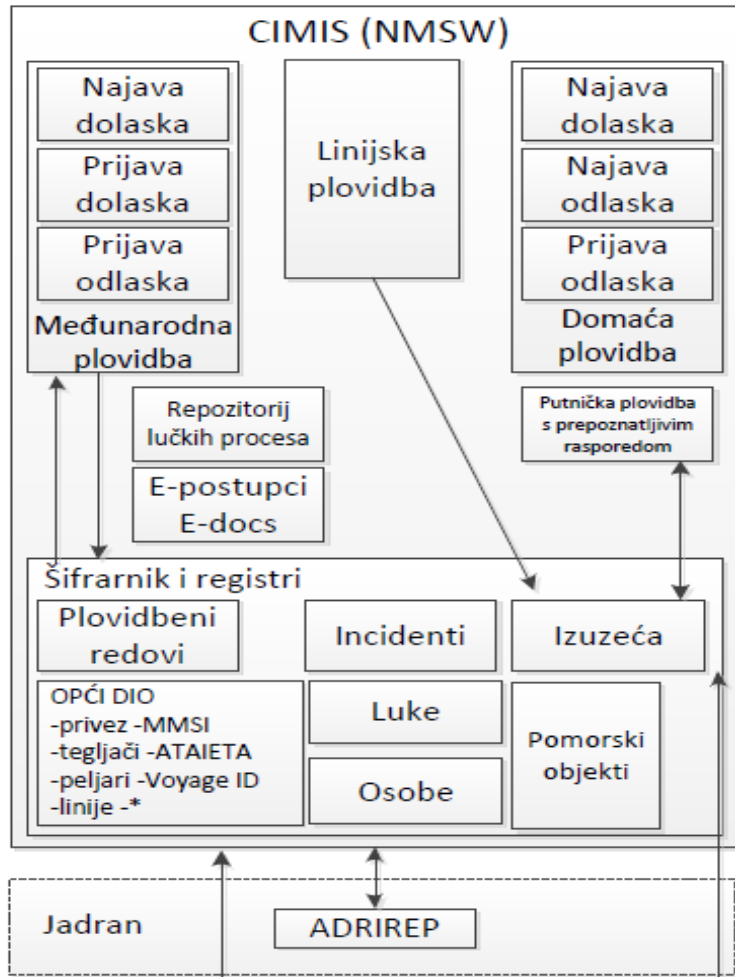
CIMIS (NMSW)

Najava dolaska

Prijava dolaska

Prijava odlaska

Međunarodna plovidba

Linijska plovidba

Najava dolaska

Najava odlaska

Prijava odlaska

Domaća plovidba

Putnička plovidba s prepoznatljivim rasporedom

Repozitorij lučkih procesa

E-postupci E-docs

Šifrarnik i registri

Plovidbeni redovi

Incidenti

Izuzeća

OPĆI DIO
-privez -MMSI
-tegljači -ATAIETA
-peljari -Voyage ID
-linije -*

Luke

Osobe

Pomorski objekti

Jadran

ADRIREP